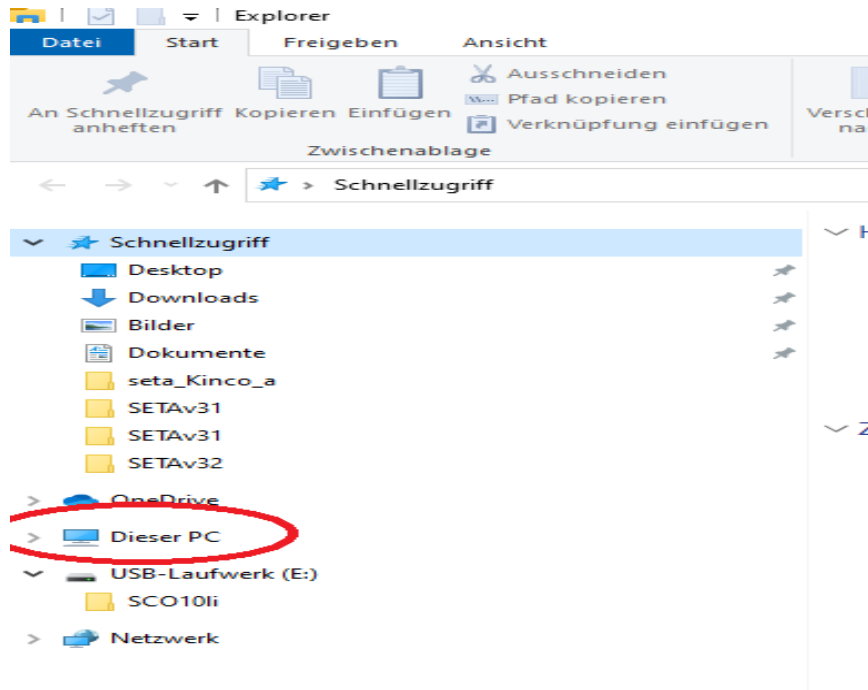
Explorer

Datei Start Freigeben Ansicht

An Schnellzugriff anheften Kopieren Einfügen Ausschneiden Pfad kopieren Verknüpfung einfügen Versc na

Zwischenablage

Schnellzugriff

Schnellzugriff
Desktop
Downloads
Bilder
Dokumente
seta_Kinco_a
SETAv31
SETAv31
SETAv32
OneDrive
Dieser PC
USB-Laufwerk (E:)
SCO10li
Netzwerk

H

Z